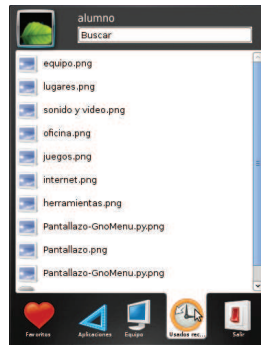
alumno

Buscar

equipo.png

lugares.png

sonido y video.png

oficina.png

juegos.png

internet.png

herramientas.png

Pantallazo-GnoMenu.py.png

Pantallazo.png

Pantallazo-GnoMenu.py.png

Favoritos

Aplicaciones

Equipo

Usados rec...

Salir